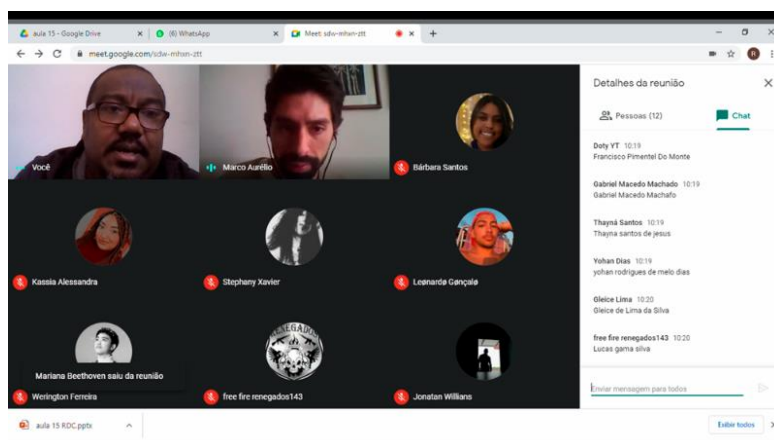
aula 15 - Google Drive
(6) WhatsApp
Meet: sdw-mhsn-ztt
meet.google.com/sdw-mhsn-ztt

Você
Marco Aurélio
Bárbara Santos
Kassia Alessandra
Stephany Xavier
Leonardo Gonçalo
Mariana Beethoven saiu da reunião
Werington Ferreira
free fire renegados143
Jonatan Willians

Detalhes da reunião
Pessoas (12)
Chat

Doty YT 10:19
Francisco Pimentel Do Monte

Gabriel Macedo Machado 10:19
Gabriel Macedo Machafo

Thayná Santos 10:19
Thayna santos de jesus

Yohan Dias 10:19
yohan rodrigues de melo dias

Gleice Lima 10:20
Gleice de Lima da Silva

free fire renegados143 10:20
Lucas gama silva

Enviar mensagem para todos

aula 15 RDC.pptx
Exibir todos